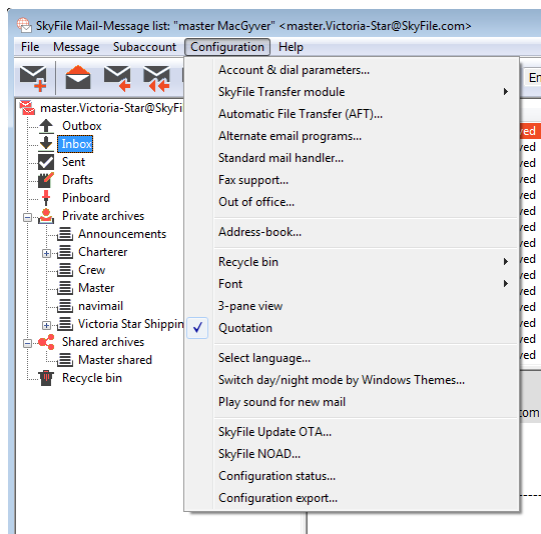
SkyFile Mail-Message list: "master MacGyver" <master.Victoria-Star@SkyFile.com>

File Message Subaccount Configuration Help

master.Victoria-Star@SkyFi
Outbox
Inbox
Sent
Drafts
Pinboard
Private archives
Announcements
Charterer
Crew
Master
navimail
Victoria Star Shippin
Shared archives
Master shared
Recycle bin

Account & dial parameters...
SkyFile Transfer module
Automatic File Transfer (AFT)...
Alternate email programs...
Standard mail handler...
Fax support...
Out of office...
Address-book...
Recycle bin
Font
3-pane view
Quotation
Select language...
Switch day/night mode by Windows Themes...
Play sound for new mail
SkyFile Update OTA...
SkyFile NOAD...
Configuration status...
Configuration export...

En
ved
ved
ved
ved
ved
ved
ved
ved
ved
ved
ved
ved
ved
ved
com